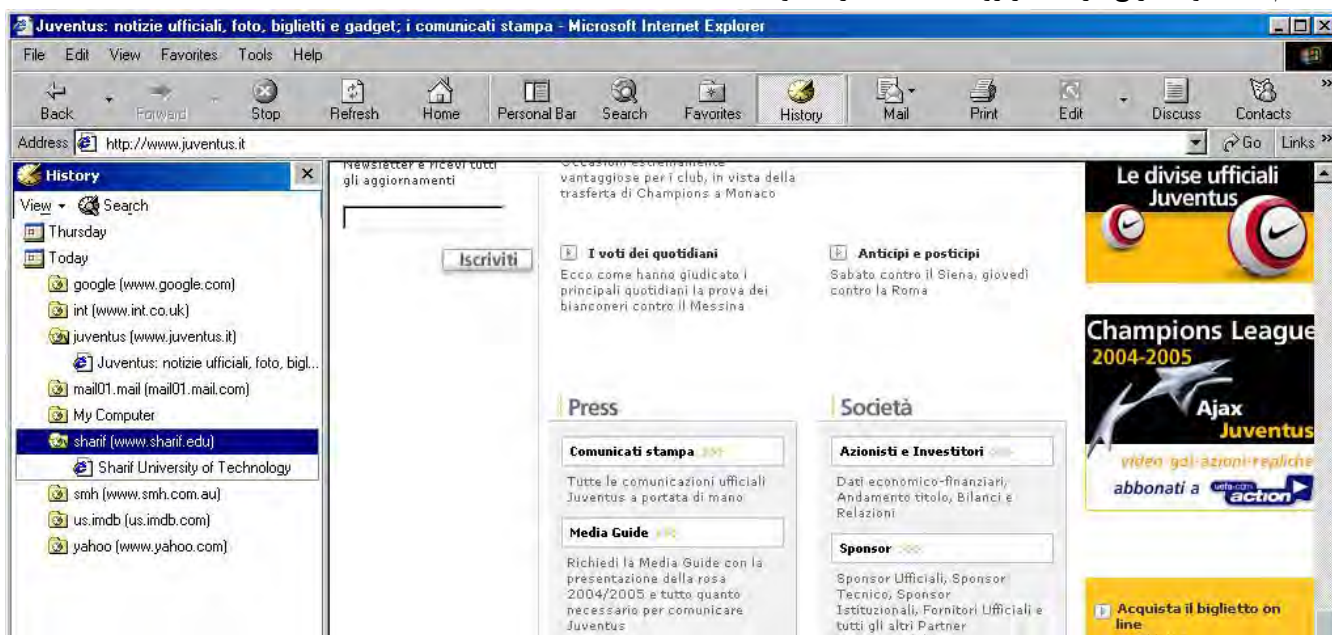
Juventus: notizie ufficiali, foto, biglietti e gadget; i comunicati stampa - Microsoft Internet Explorer

File Edit View Favorites Tools Help

Back Forward Stop Refresh Home Personal Bar Search Favorites History Mail Print Edit Discuss Contacts

Address http://www.juventus.it Go Links

History
View Search
Thursday
Today
google (www.google.com)
int (www.int.co.uk)
juventus (www.juventus.it)
Juventus: notizie ufficiali, foto, bigl...
mail01.mail (mail01.mail.com)
My Computer
sharif (www.sharif.edu)
Sharif University of Technology
smh (www.smh.com.au)
us.imdb (us.imdb.com)
yahoo (www.yahoo.com)

Newsletter e ricevi tutti gli aggiornamenti

Iscriviti

Occasioni estremamente vantaggiose per i club, in vista della trasferta di Champions a Monaco

I voti dei quotidiani
Ecco come hanno giudicato i principali quotidiani la prova dei bianconeri contro il Messina

Anticipi e posticipi
Sabato contro il Siena, giovedì contro la Roma

Le divise ufficiali Juventus

Champions League 2004-2005
Ajax
Juventus
video gol-azioni-repliche
abbonati a uefa.com action

Press

Comunicati stampa
Tutte le comunicazioni ufficiali Juventus a portata di mano

Media Guide
Richiedi la Media Guide con la presentazione della rosa 2004/2005 e tutto quanto necessario per comunicare Juventus

Società

Azionisti e Investitori
Dati economico-finanziari, Andamento titolo, Bilanci e Relazioni

Sponsor
Sponsor Ufficiali, Sponsor Tecnico, Sponsor Istituzionali, Fornitori Ufficiali e tutti gli altri Partner

Acquista il biglietto on line